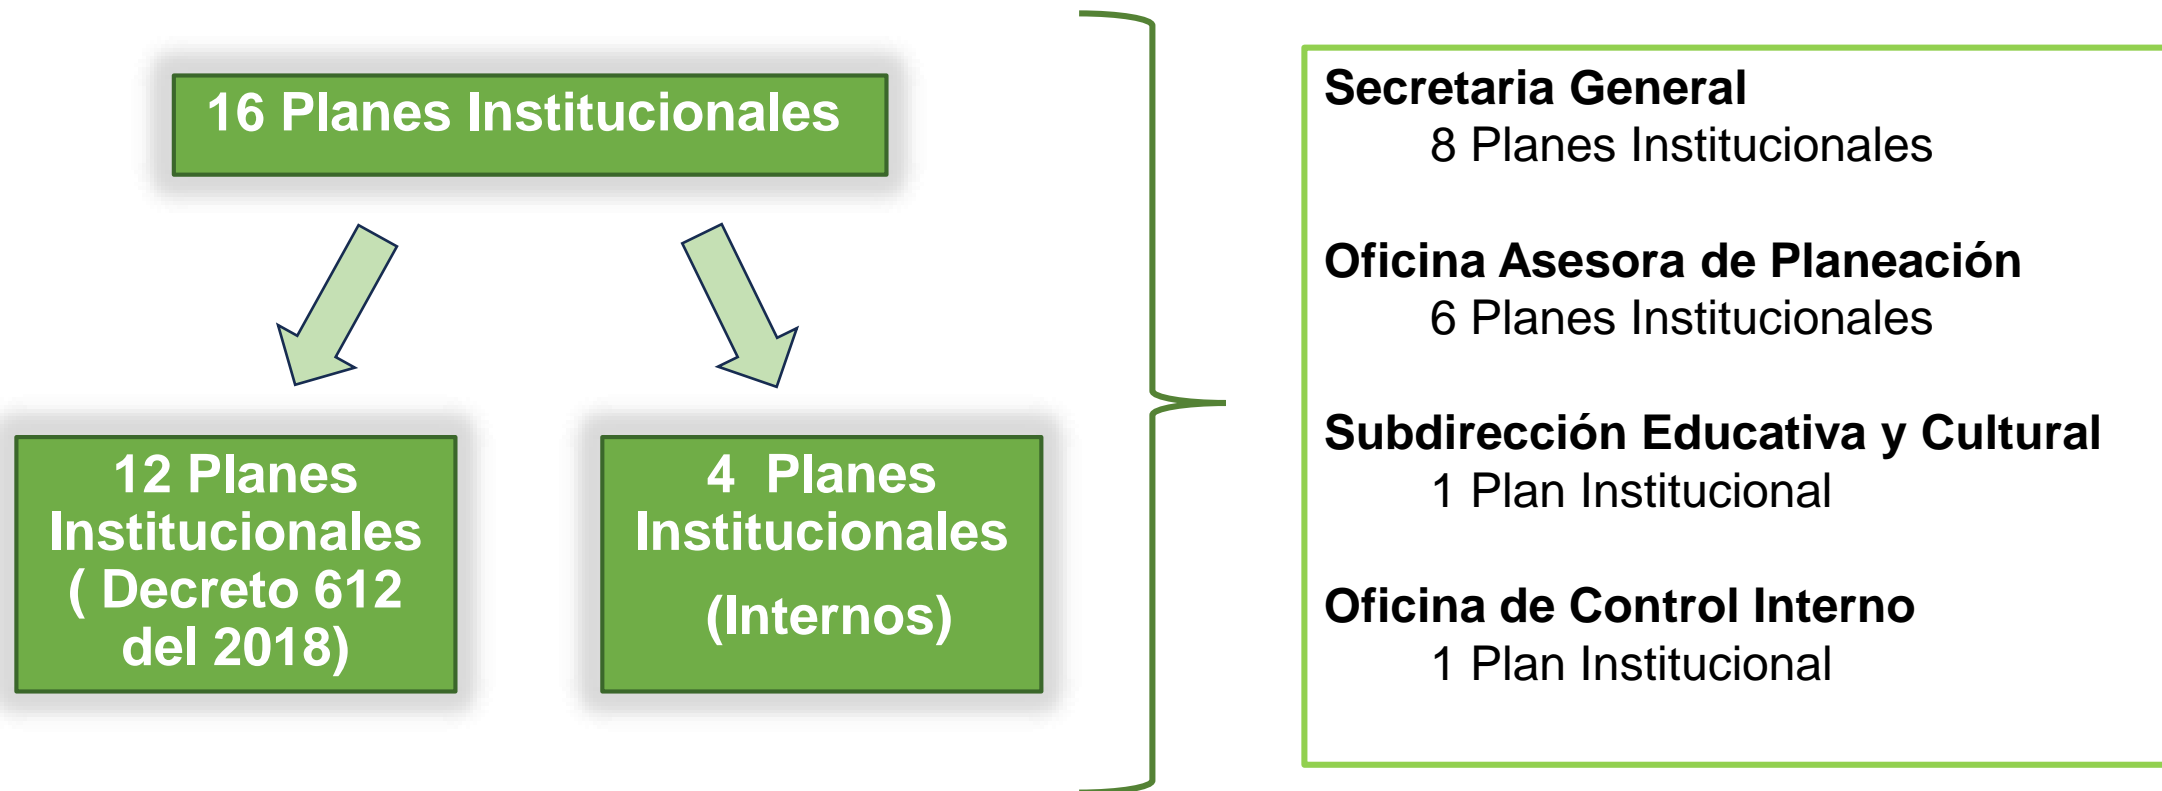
16 Planes Institucionales

12 Planes Institucionales ( Decreto 612 del 2018)

4 Planes Institucionales (Internos)

Secretaria General
8 Planes Institucionales

Oficina Asesora de Planeación
6 Planes Institucionales

Subdirección Educativa y Cultural
1 Plan Institucional

Oficina de Control Interno
1 Plan Institucional